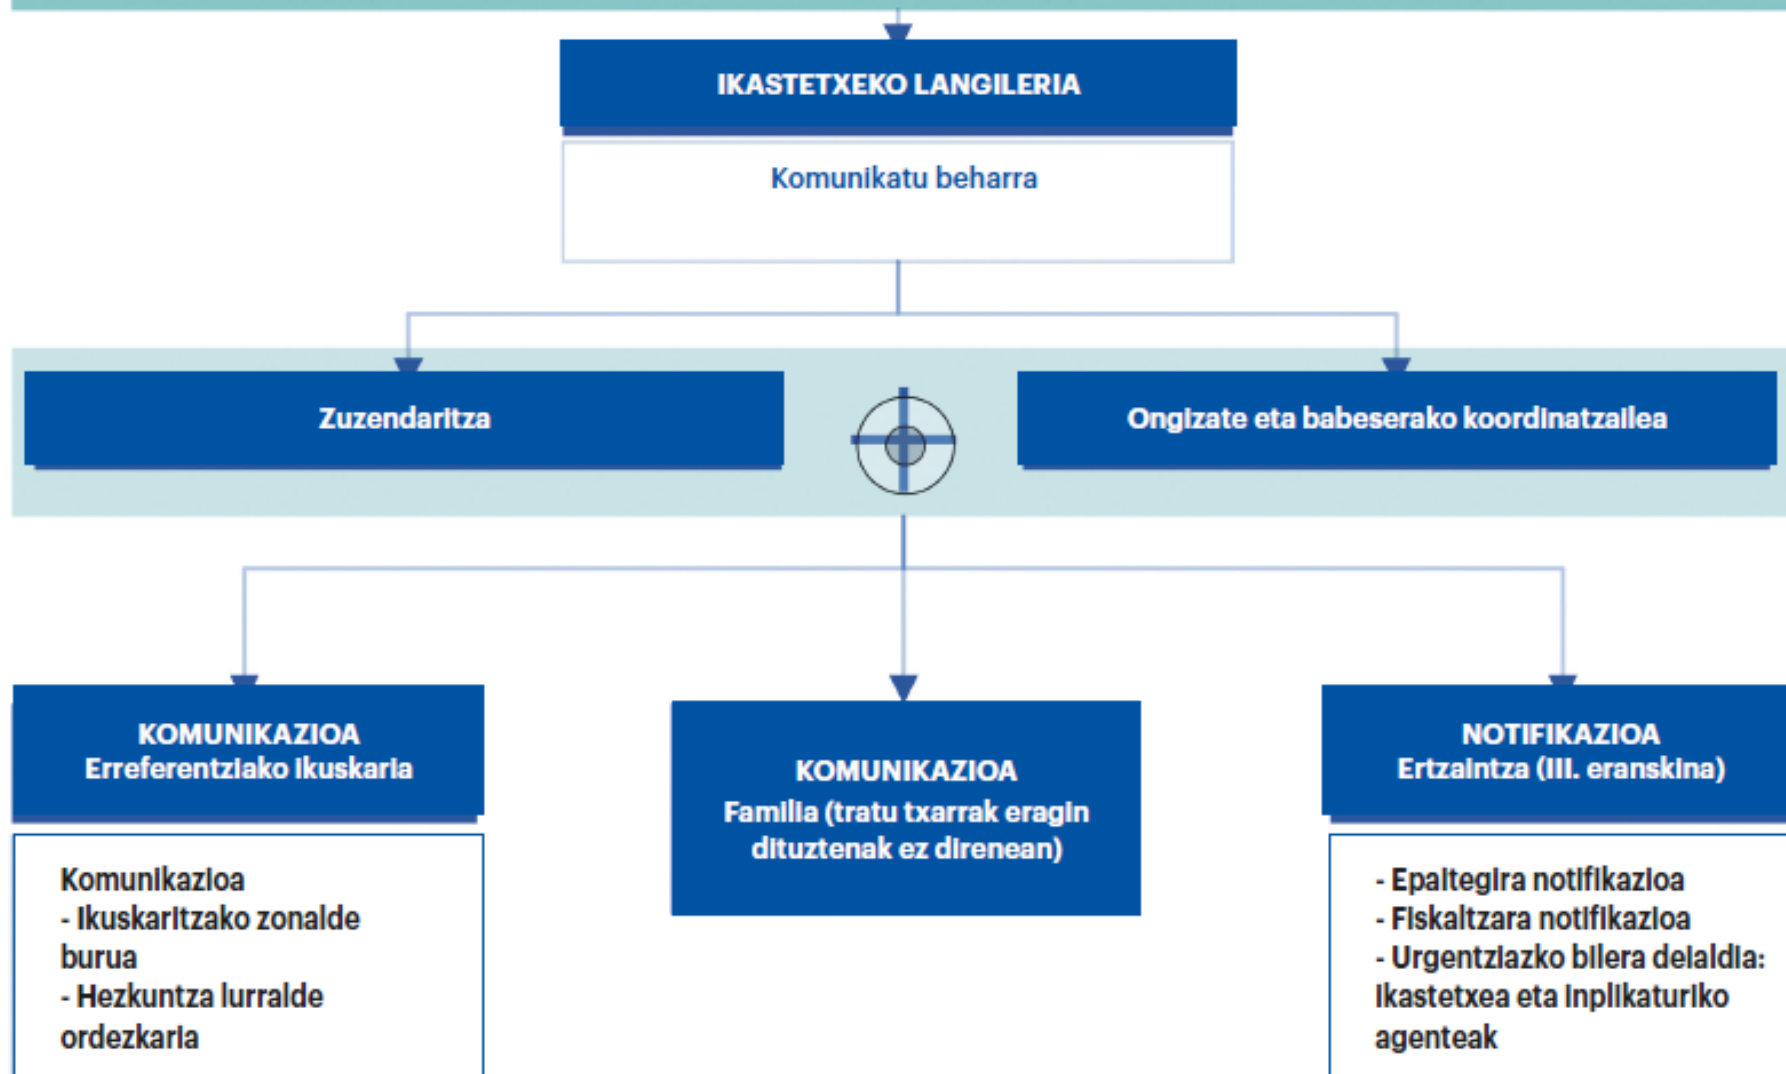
IKASTETXEKO LANGILERIA

Komunikatu beharra

Zuzendaritza

Ongizate eta babeserako koordinatzailea

KOMUNIKAZIOA
Erreferentziako ikuskaria

Komunikazioa
- Ikuskaritzako zonalde burua
- Hezkuntza lurralde ordezkaria

KOMUNIKAZIOA
Familia (tratu txarrak eragin dituztenak ez direnean)

NOTIFIKAZIOA
Ertzaintza (III. eranskina)

- Epaitegira notifikazioa
- Fiskaltzara notifikazioa
- Urgentziazko bilera deialdia: Ikastetxea eta inplikaturiko agenteak